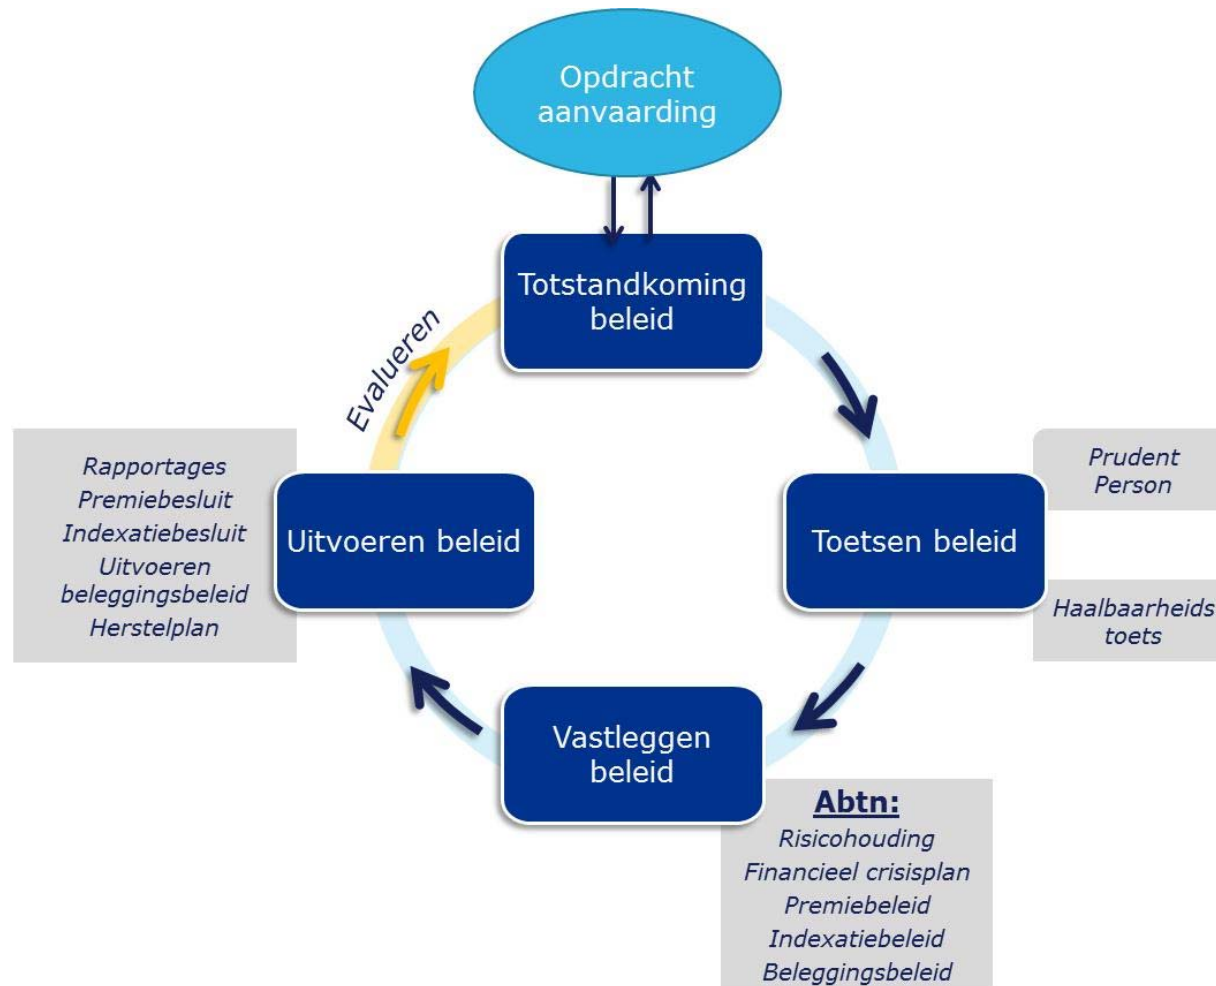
Opdracht aanvaarding

Totstandkoming beleid

Evalueren

Rapportages
Premiebesluit
Indexatiebesluit
Uitvoeren beleggingsbeleid
Herstelplan

Uitvoeren beleid

Toetsen beleid

Prudent Person

Haalbaarheids toets

Vastleggen beleid

**Abtn:**
Risicohouding
Financieel crisisplan
Premiebeleid
Indexatiebeleid
Beleggingsbeleid